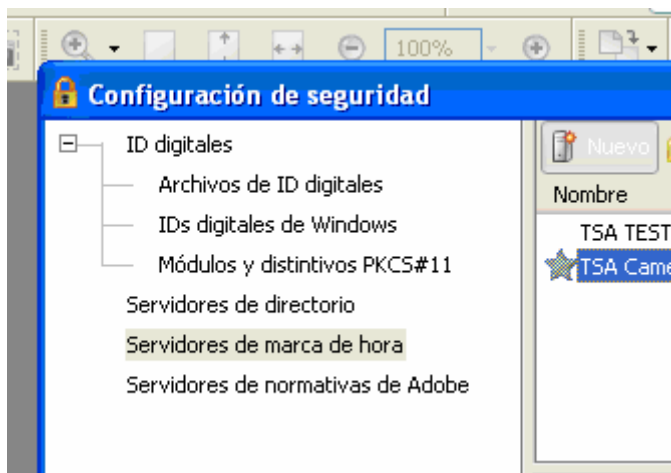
100%

Configuración de seguridad

ID digitales
Archivos de ID digitales
IDs digitales de Windows
Módulos y distintivos PKCS#11
Servidores de directorio
Servidores de marca de hora
Servidores de normativas de Adobe

Nuevo

Nombre
TSA TEST
TSA Came